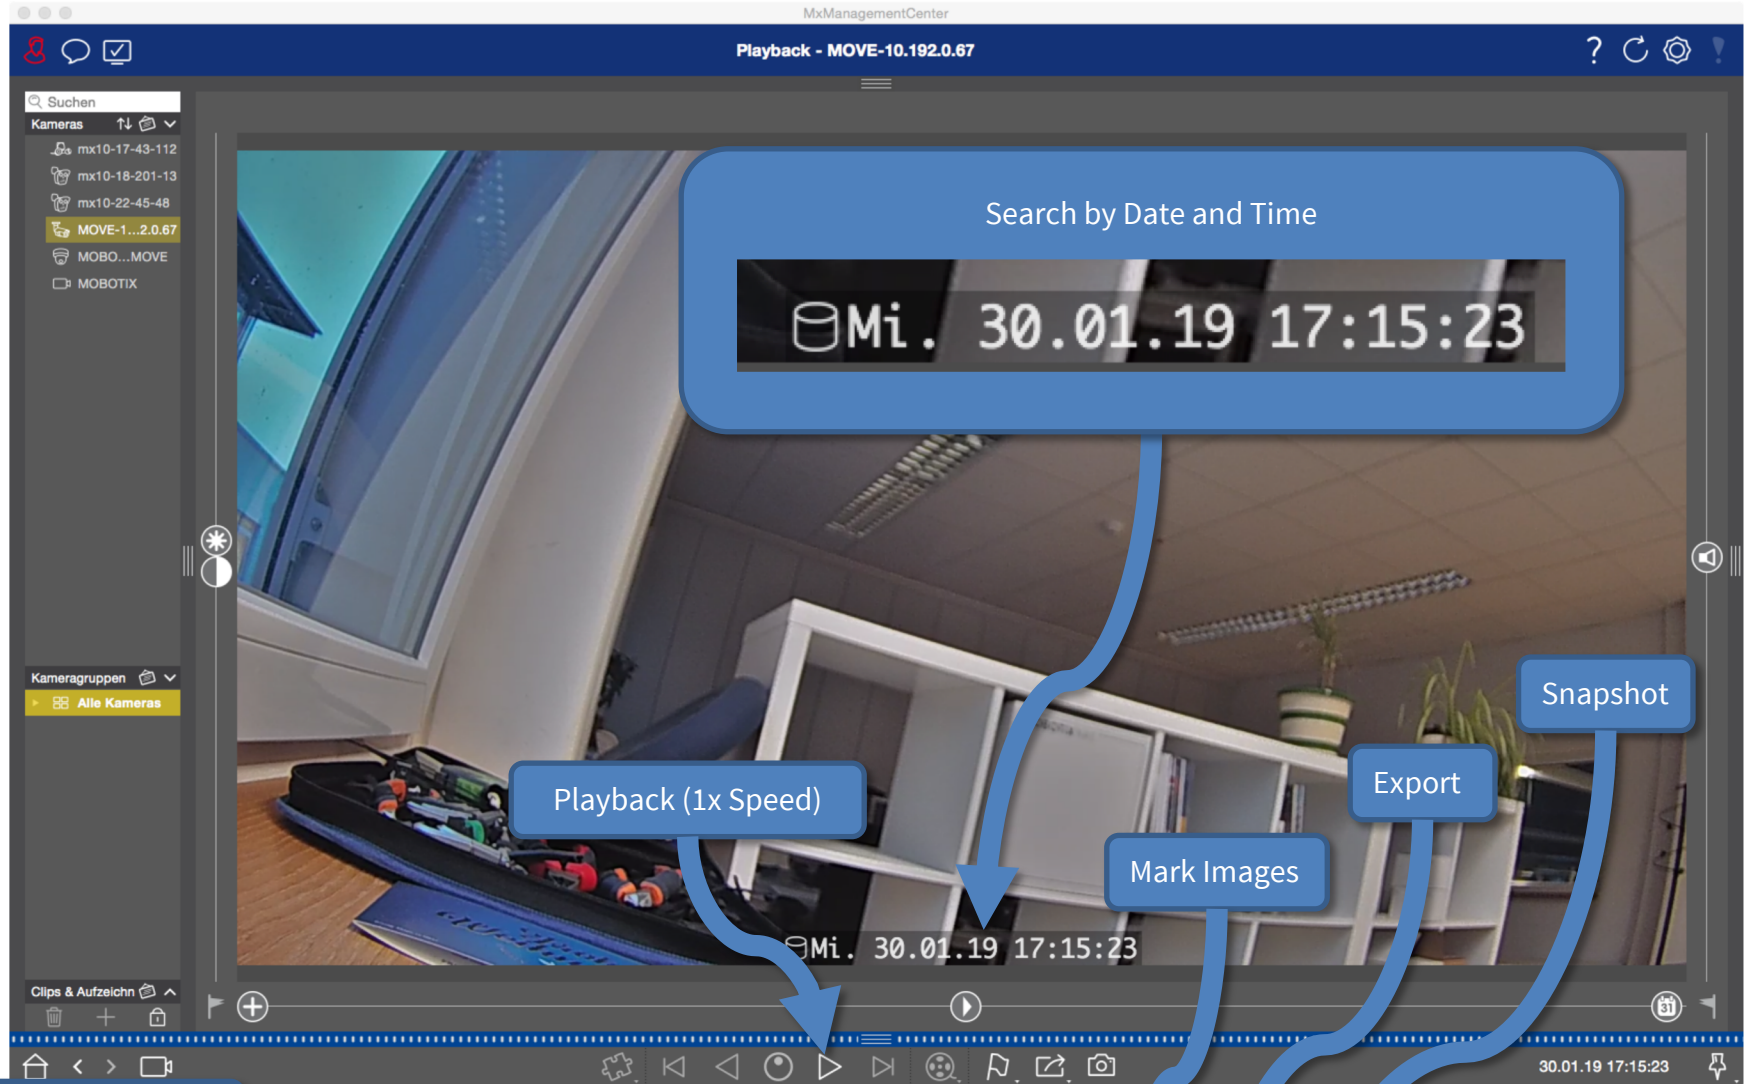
MxManagementCenter

Playback - MOVE-10.192.0.67

Suchen
Kameras
mx10-17-43-112
mx10-18-201-13
mx10-22-45-48
MOVE-1...2.0.67
MOBO...MOVE
MOBOTIX

Kameragruppen
Alle Kameras

Clips & Aufzeichn

Search by Date and Time

Mi. 30.01.19 17:15:23

Snapshot

Export

Playback (1x Speed)

Mark Images

Mi. 30.01.19 17:15:23

31

30.01.19 17:15:23